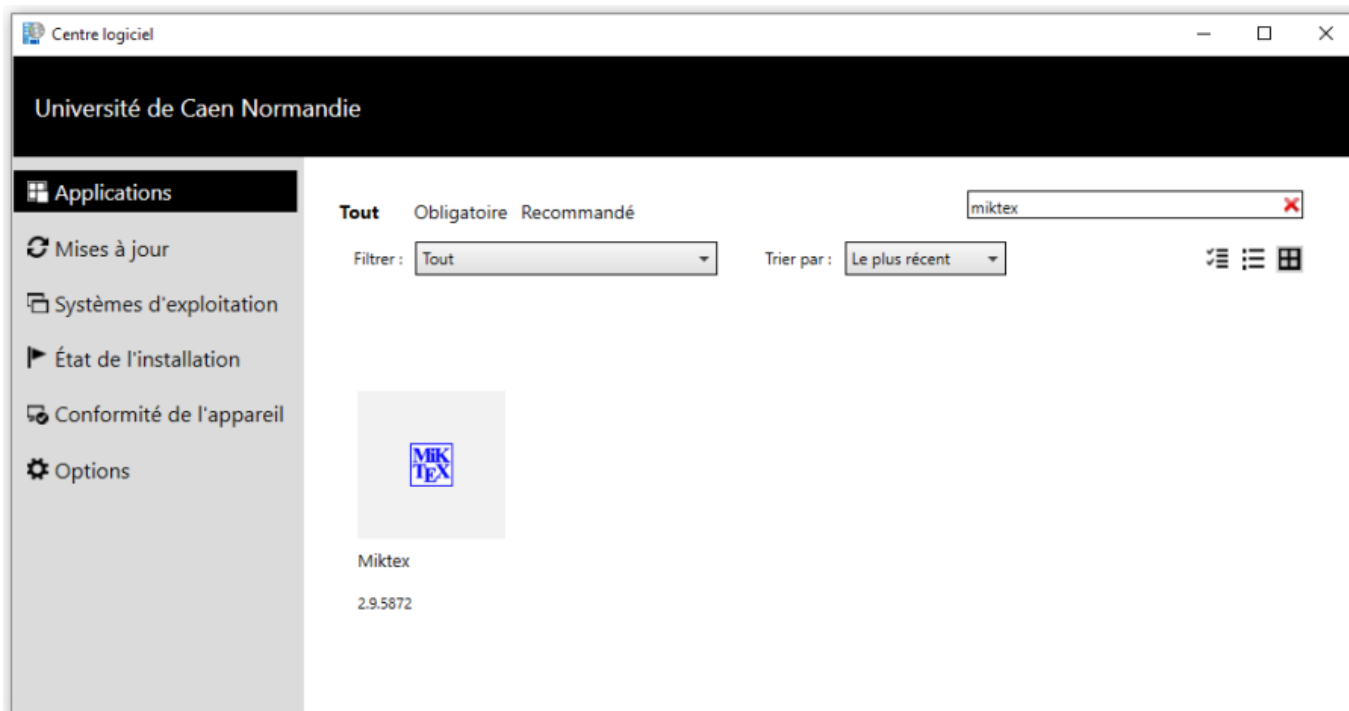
Centre logiciel

Université de Caen Normandie

Applications
Mises à jour
Systèmes d'exploitation
État de l'installation
Conformité de l'appareil
Options

Tout Obligatoire Recommandé

miktex

Filtrer : Tout

Trier par : Le plus récent

MiKTEX

Miktex

2.9.5872